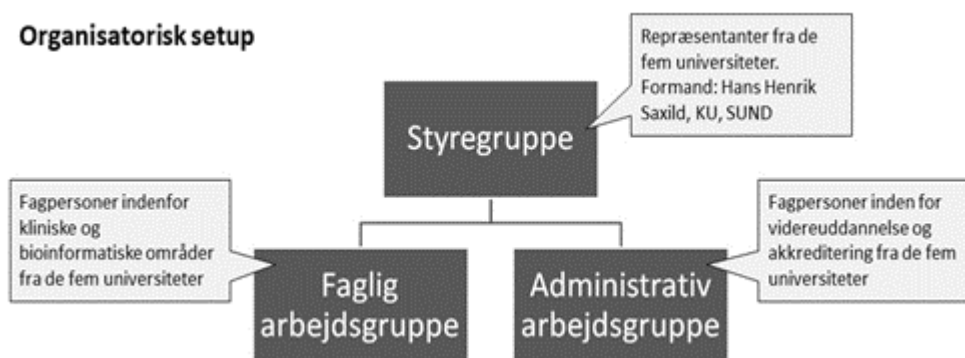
Organisatorisk setup

Repræsentanter fra de fem universiteter. Formand: Hans Henrik Saxild, KU, SUND

Styregruppe

Fagpersoner indenfor kliniske og bioinformatiske områder fra de fem universiteter

Fagpersoner inden for videreuddannelse og akkreditering fra de fem universiteter

Faglig arbejdsgruppe

Administrativ arbejdsgruppe